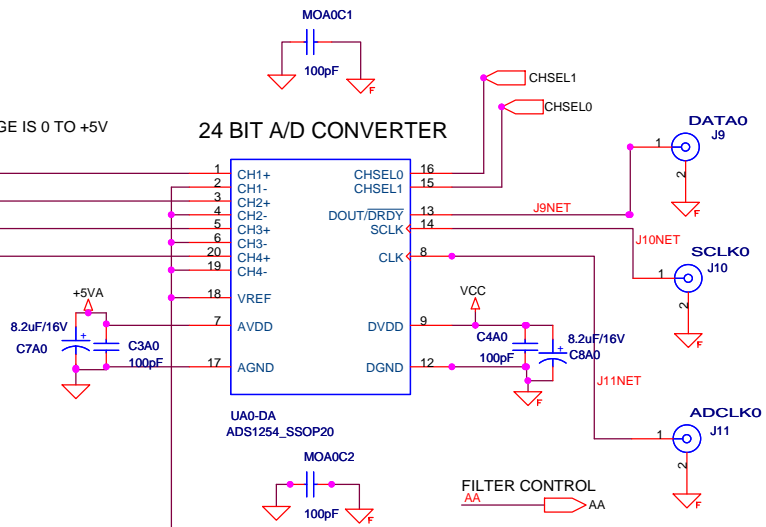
MOA0C1

100pF

F

CHSEL1

CHSEL0

GE IS 0 TO +5V

24 BIT A/D CONVERTER

DATA0
J9

1

2

F

1 CH1+
2 CH1-
3 CH2+
4 CH2-
5 CH3+
6 CH3-
20 CH4+
19 CH4-

CHSEL0 16
CHSEL1 15

DOUT/$\overline{DRDY}$ 13
SCLK 14

J9NET

J10NET

SCLK0
J10

1

2

F

CLK 8

18 VREF

+5VA

8.2uF/16V

C7A0

C3A0

100pF

7 AVDD

17 AGND

VCC

DVDD 9

DGND 12

C4A0

100pF

8.2uF/16V

C8A0

F

J11NET

UA0-DA
ADS1254_SSOP20

ADCLK0
J11

1

2

F

MOA0C2

100pF

F

FILTER CONTROL

AA

AA